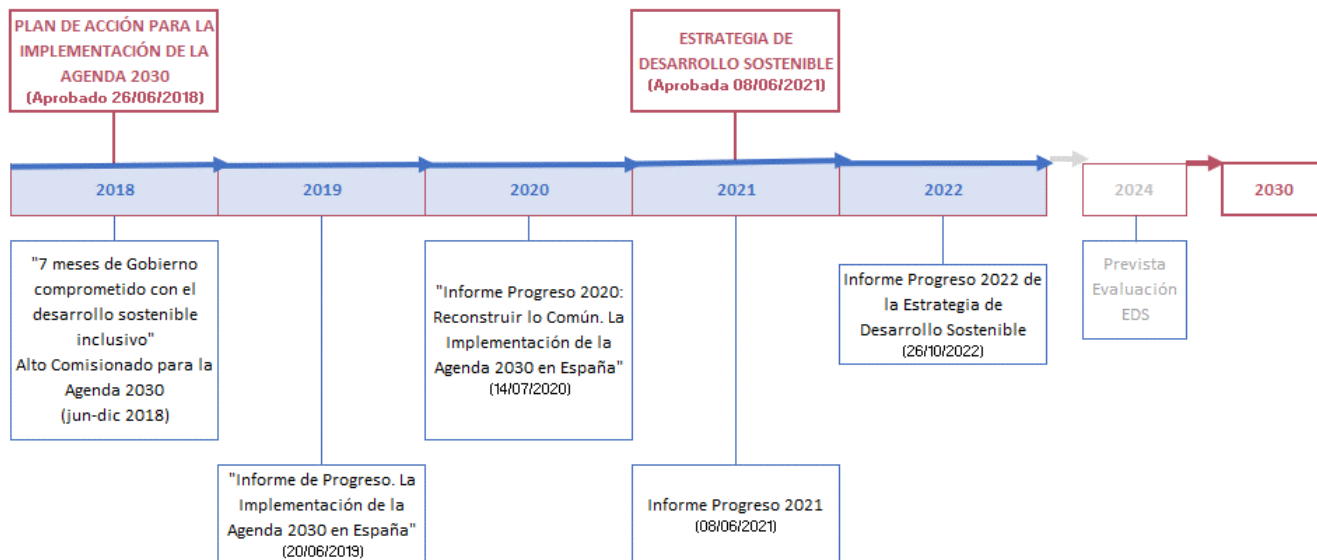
PLAN DE ACCIÓN PARA LA IMPLEMENTACIÓN DE LA AGENDA 2030
(Aprobado 26/06/2018)

ESTRATEGIA DE DESARROLLO SOSTENIBLE
(Aprobada 08/06/2021)

2018

2019

2020

2021

2022

2024

2030

"7 meses de Gobierno comprometido con el desarrollo sostenible inclusivo"
Alto Comisionado para la Agenda 2030
(jun-dic 2018)

"Informe de Progreso. La Implementación de la Agenda 2030 en España"
(20/06/2019)

"Informe Progreso 2020: Reconstruir lo Común. La Implementación de la Agenda 2030 en España"
(14/07/2020)

Informe Progreso 2021
(08/06/2021)

Informe Progreso 2022 de la Estrategia de Desarrollo Sostenible
(26/10/2022)

Prevista Evaluación EDS